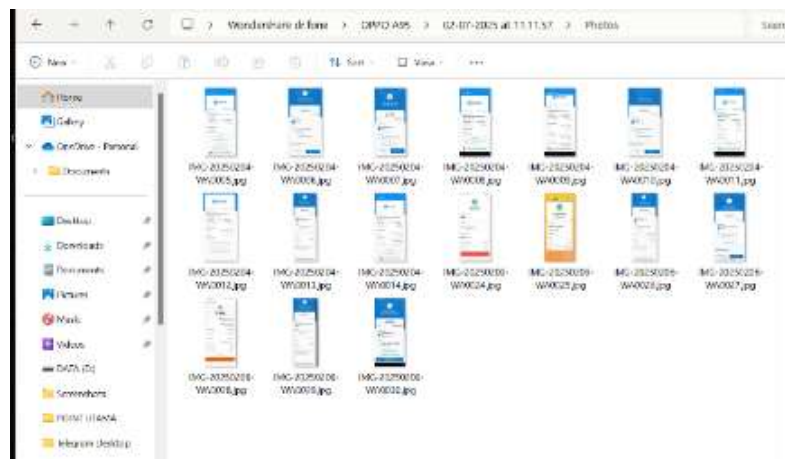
Wondershare dr.fone > OPPO A95 > 02-07-2025 at 11.11.57 > Photos

Search

New | Sort | View | ···

Home
Gallery
OneDrive - Personal
Documents

Desktop
Downloads
Documents
Pictures
Music
Videos
DATA (D:)
Screenshots
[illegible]
Telegram Desktop

IMG-20250204-WA0005.jpg
IMG-20250204-WA0006.jpg
IMG-20250204-WA0007.jpg
IMG-20250204-WA0008.jpg
IMG-20250204-WA0009.jpg
IMG-20250204-WA0010.jpg
IMG-20250204-WA0011.jpg
IMG-20250204-WA0012.jpg
IMG-20250204-WA0013.jpg
IMG-20250204-WA0014.jpg
IMG-20250206-WA0024.jpg
IMG-20250206-WA0025.jpg
IMG-20250206-WA0026.jpg
IMG-20250206-WA0027.jpg
IMG-20250206-WA0028.jpg
IMG-20250206-WA0029.jpg
IMG-20250206-WA0030.jpg